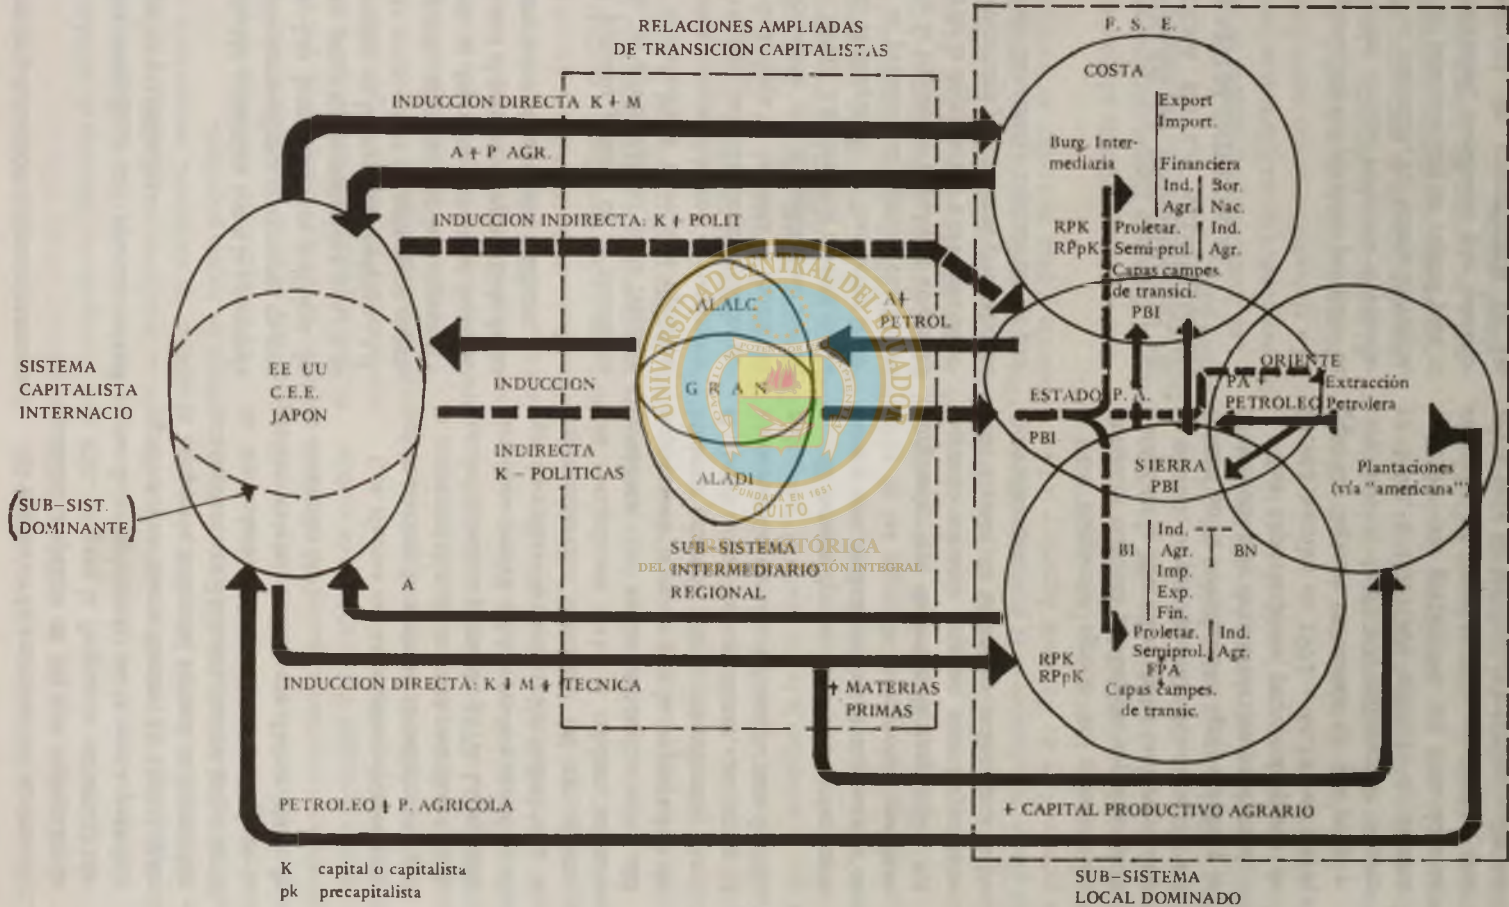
RELACIONES AMPLIADAS
DE TRANSICION CAPITALISTAS

F. S. E.

COSTA

INDUCCION DIRECTA K + M

Export
Import.

A + P AGR.

Burg. Intermediaria

Financiera
Ind. | Bor.
Agr. | Nac.

INDUCCION INDIRECTA: K + POLIT

RPK
RPpK

Proletar. | Ind.
Semi-prol. | Agr.
Capas campes.
de transici.

ALALC

A + PETROL

PBI

SISTEMA
CAPITALISTA
INTERNACIO

EE UU
C.E.E.
JAPON

INDUCCION

G R A N

ORIENTE

PA + PETROLEO

Extracción
Petrolera

ESTADO P. A.

PBI

INDIRECTA
K – POLITICAS

ALADI

SIERRA
PBI

Plantaciones
(vía "americana")

(SUB–SIST.
DOMINANTE)

SUB–SISTEMA
INTERMEDIARIO
REGIONAL

BI

Ind.
Agr.
Imp.
Exp.
Fin.

BN

A

Proletar. | Ind.
Semiprol. | Agr.
FPA
Capas campes.
de transic.

RPK
RPpK

INDUCCION DIRECTA: K + M + TECNICA

+ MATERIAS
PRIMAS

PETROLEO + P. AGRICOLA

+ CAPITAL PRODUCTIVO AGRARIO

K capital o capitalista
pk precapitalista

SUB–SISTEMA
LOCAL DOMINADO

UNIVERSIDAD CENTRAL DEL ECUADOR
FUNDADA EN 1651
QUITO
ÁREA HISTÓRICA
DEL CENTRO DE INFORMACIÓN INTEGRAL